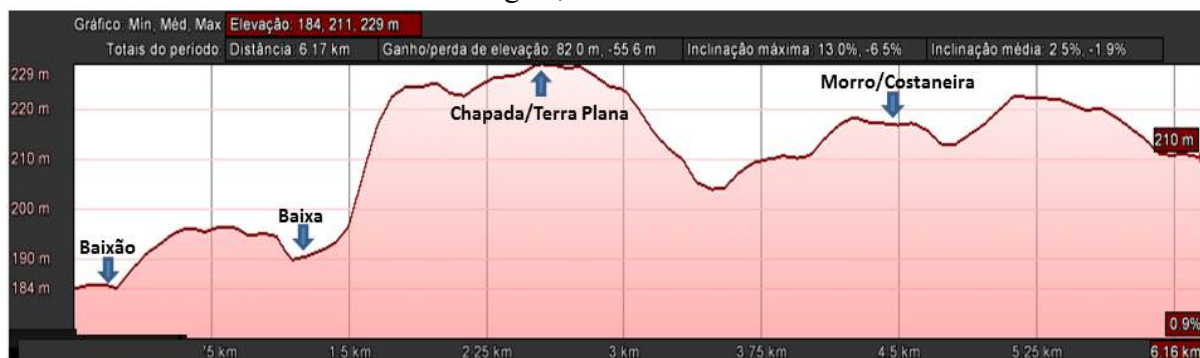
Gráfico: Mín, Méd, Máx Elevação: 184, 211, 229 m
Totais do período Distância: 6.17 km Ganho/perda de elevação: 82.0 m, -55.6 m Inclinação máxima: 13.0%, -6.5% Inclinação média: 2.5%, -1.9%

229 m
220 m
210 m
200 m
190 m
184 m

Chapada/Terra Plana
Morro/Costaneira
Baixa
Baixão

210 m
0.9%

.75 km 1.5 km 2.25 km 3 km 3.75 km 4.5 km 5.25 km 6.16 km